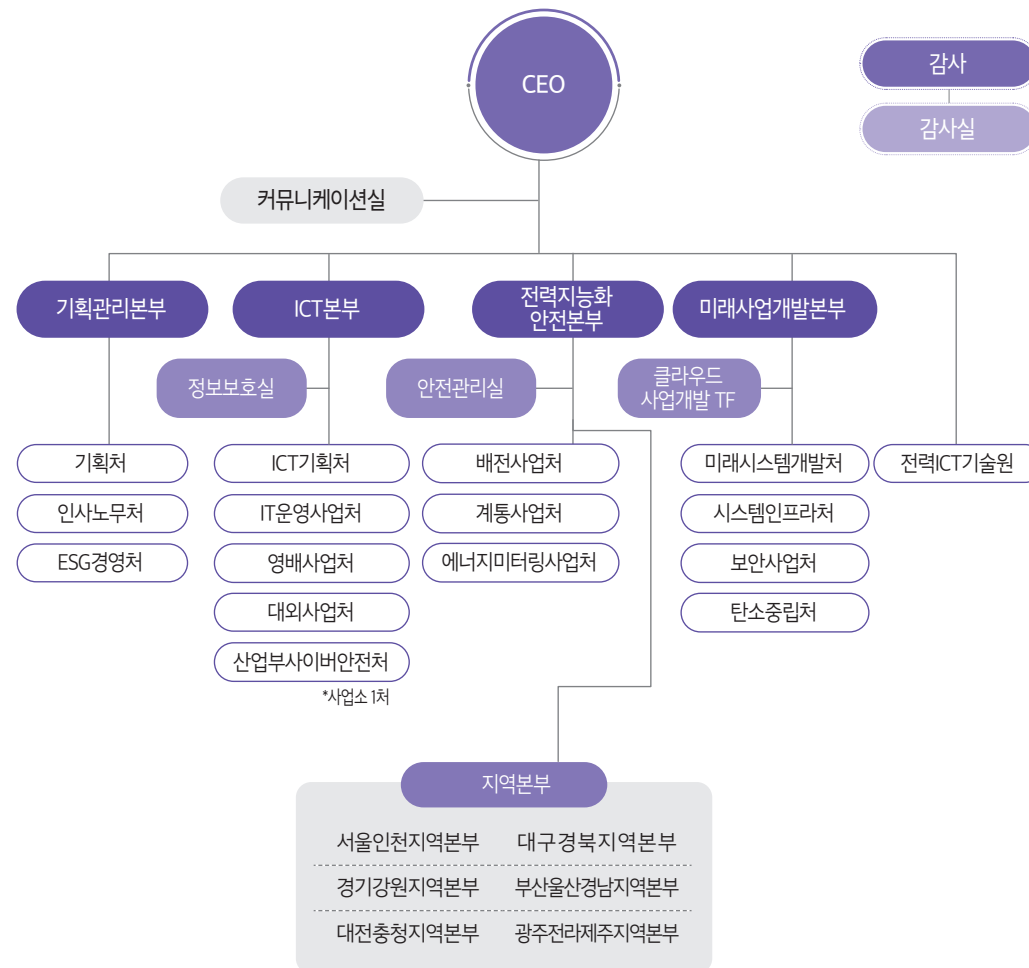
CEO

감사

감사실

커뮤니케이션실

기획관리본부

ICT본부

전력지능화
안전본부

미래사업개발본부

정보보호실

안전관리실

클라우드
사업개발 TF

기획처

인사노무처

ESG경영처

ICT기획처

IT운영사업처

영배사업처

대외사업처

산업부사이버안전처

*사업소 1처

배전사업처

계통사업처

에너지미터링사업처

미래시스템개발처

시스템인프라처

보안사업처

탄소중립처

전력ICT기술원

지역본부

서울인천지역본부

대구경북지역본부

경기강원지역본부

부산울산경남지역본부

대전충청지역본부

광주전라제주지역본부